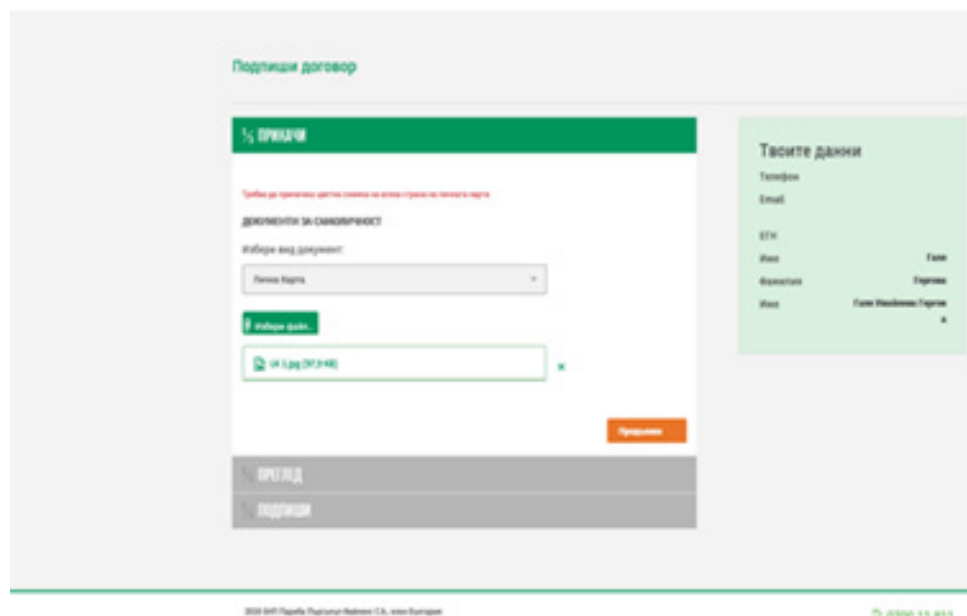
Подпиши договор

$\frac{1}{3}$ ПРИКАЧИ

Трябва да прикачиш цветна снимка на лицева страна на личната карта

ДОКУМЕНТИ ЗА САМОЛИЧНОСТ

Избери вид документ:

Лична Карта

Избери файл...

LK 3.jpg (97,9 KB)

×

Продължи

ПРЕГЛЕД

ПОДПИШИ

Твоите данни

Телефон

Email

ЕГН

Име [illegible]

Фамилия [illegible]

Име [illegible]

2018 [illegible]

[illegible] 0700 13 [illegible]